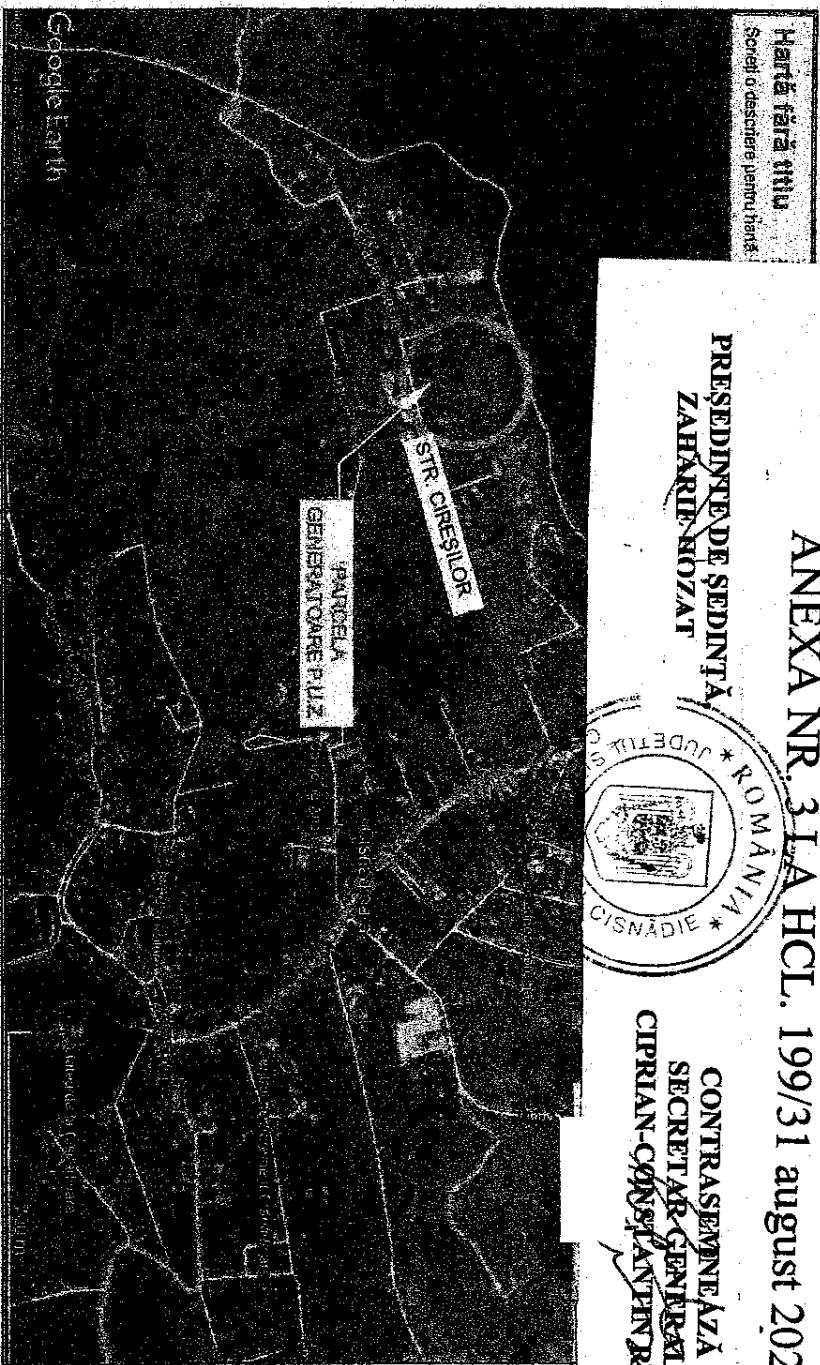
Hartă fără titlu
Scrieți o descriere pentru hartă

ANEXA NR. 3 LA HCL. 199/31 august 202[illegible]

PREȘEDINTE DE ȘEDINȚĂ,
ZAHARIE HOZAT

ROMÂNIA
JUDEȚUL SIBIU
CISNĂDIE

CONTRASEMNEAZĂ
SECRETAR GENERAL
CIPRIAN-CONSTANTIN R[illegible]

STR. CIREȘILOR

PARCELA
GENERATOARE P.U.Z.

Google Earth